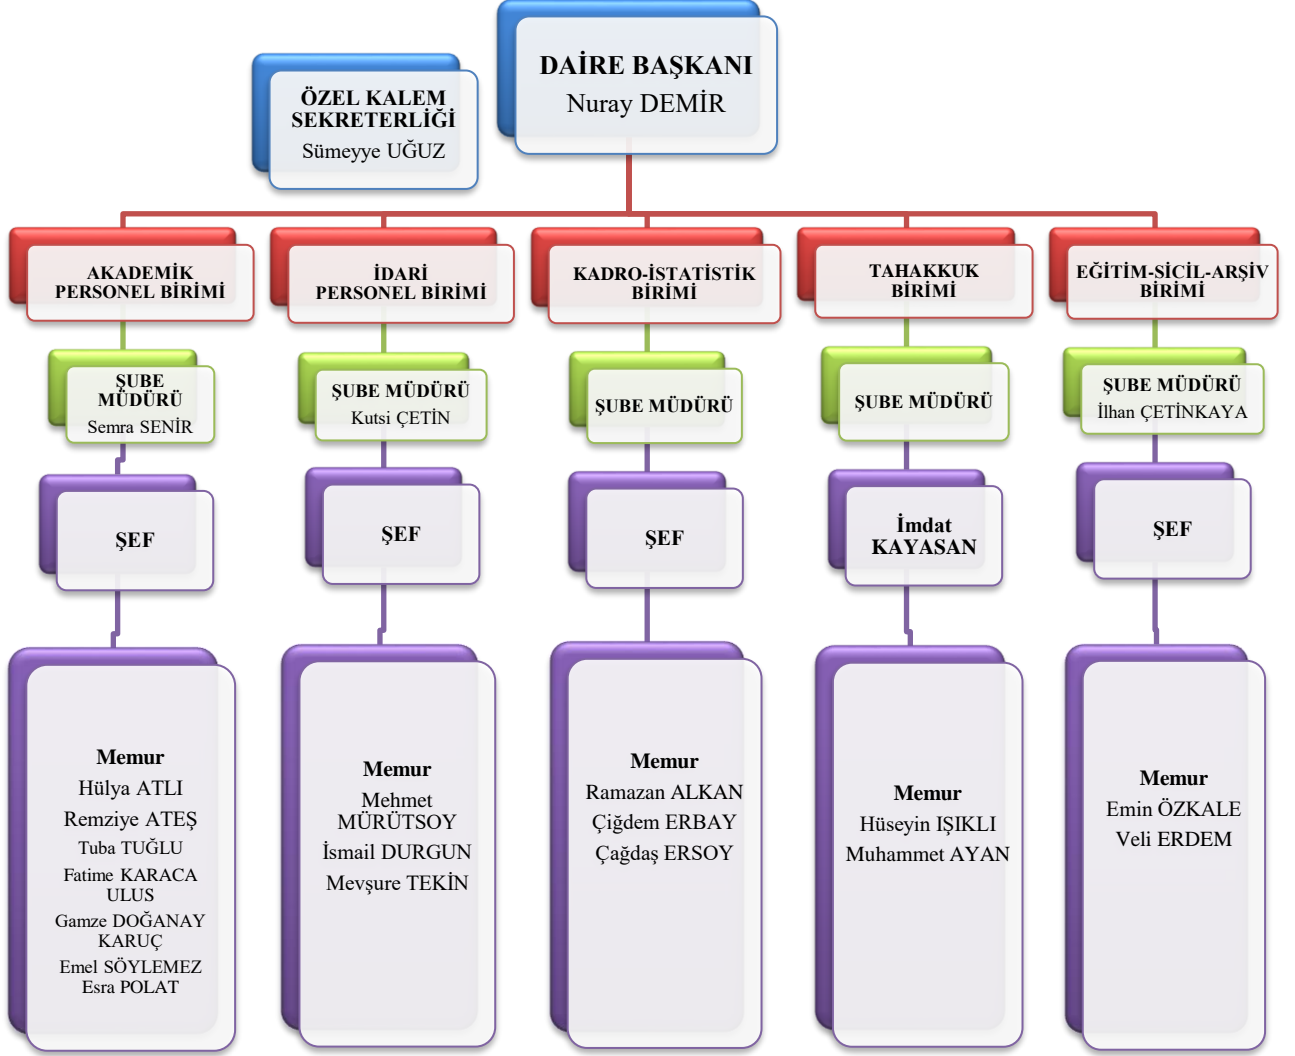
DAİRE BAŞKANI
Nuray DEMİR

ÖZEL KALEM SEKRETERLİĞİ
Sümeyye UĞUZ

AKADEMİK PERSONEL BİRİMİ

ŞUBE MÜDÜRÜ
Semra SENİR

ŞEF

Memur
Hülya ATLI
Remziye ATEŞ
Tuba TUĞLU
Fatime KARACA ULUS
Gamze DOĞANAY KARUÇ
Emel SÖYLEMEZ
Esra POLAT

İDARİ PERSONEL BİRİMİ

ŞUBE MÜDÜRÜ
Kutsi ÇETİN

ŞEF

Memur
Mehmet MÜRÜTSOY
İsmail DURGUN
Mevşure TEKİN

KADRO-İSTATİSTİK BİRİMİ

ŞUBE MÜDÜRÜ

ŞEF

Memur
Ramazan ALKAN
Çiğdem ERBAY
Çağdaş ERSOY

TAHAKKUK BİRİMİ

ŞUBE MÜDÜRÜ

İmdat KAYASAN

Memur
Hüseyin IŞIKLI
Muhammet AYAN

EĞİTİM-SİCİL-ARŞİV BİRİMİ

ŞUBE MÜDÜRÜ
İlhan ÇETİNKAYA

ŞEF

Memur
Emin ÖZKALE
Veli ERDEM